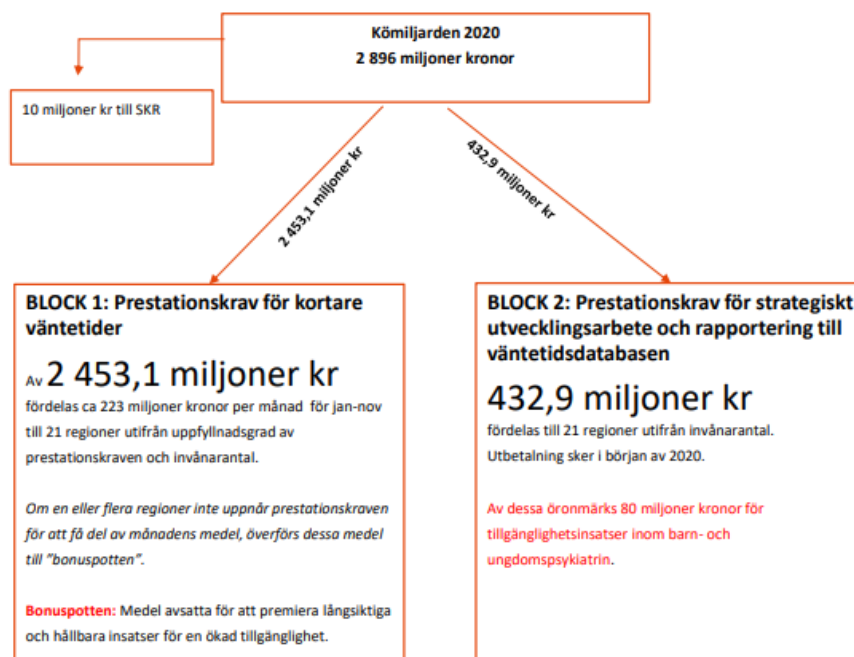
Kömiljarden 2020
2 896 miljoner kronor

10 miljoner kr till SKR

2 453,1 miljoner kr

432,9 miljoner kr

BLOCK 1: Prestationskrav för kortare väntetider

Av 2 453,1 miljoner kr
fördelas ca 223 miljoner kronor per månad för jan-nov till 21 regioner utifrån uppfyllnadsgrad av prestationskraven och invånarantal.

Om en eller flera regioner inte uppnår prestationskraven för att få del av månadens medel, överförs dessa medel till "bonuspotten".

Bonuspotten: Medel avsatta för att premiera långsiktiga och hållbara insatser för en ökad tillgänglighet.

BLOCK 2: Prestationskrav för strategiskt utvecklingsarbete och rapportering till väntetidsdatabasen

432,9 miljoner kr
fördelas till 21 regioner utifrån invånarantal. Utbetalning sker i början av 2020.

Av dessa öronmärks 80 miljoner kronor för tillgänglighetsinsatser inom barn- och ungdomspsykiatrin.